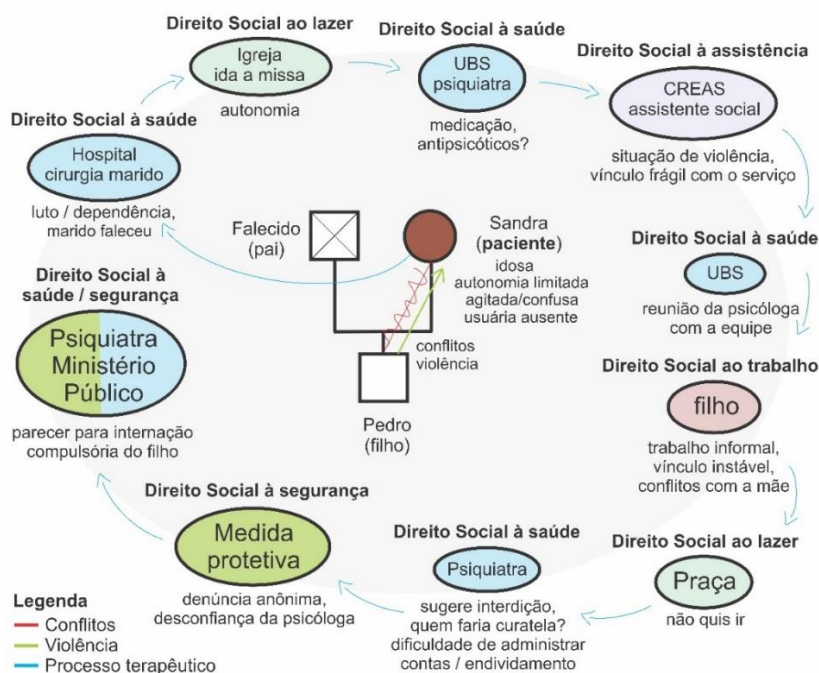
Direito Social ao lazer
Igreja
ida a missa
autonomia

Direito Social à saúde
UBS
psiquiatra
medicação, antipsicóticos?

Direito Social à assistência
CREAS
assistente social
situação de violência, vínculo frágil com o serviço

Direito Social à saúde
Hospital
cirurgia marido
luto / dependência, marido faleceu

Falecido
(pai)

Sandra
(paciente)
idosa
autonomia limitada
agitada/confusa
usuária ausente

conflitos
violência

Pedro
(filho)

Direito Social à saúde
UBS
reunião da psicóloga com a equipe

Direito Social à saúde / segurança
Psiquiatra
Ministério
Público
parecer para internação compulsória do filho

Direito Social ao trabalho
filho
trabalho informal, vínculo instável, conflitos com a mãe

Direito Social à segurança
Medida
protetiva
denúncia anônima, desconfiança da psicóloga

Direito Social à saúde
Psiquiatra
sugere interdição, quem faria curatela? dificuldade de administrar contas / endividamento

Direito Social ao lazer
Praça
não quis ir

Legenda
Conflitos
Violência
Processo terapêutico